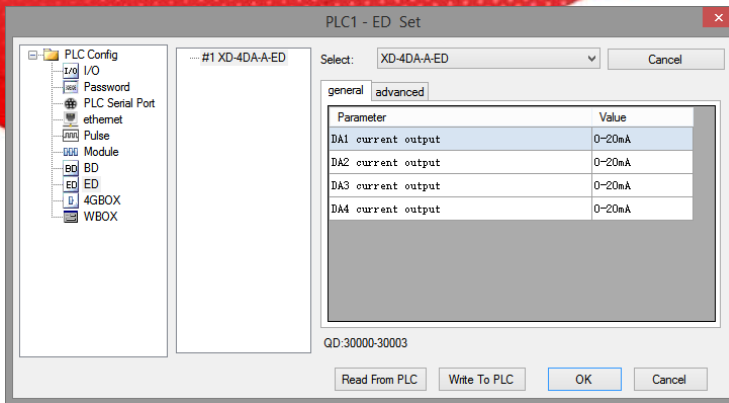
PLC1 - ED Set

PLC Config
I/O
Password
PLC Serial Port
ethernet
Pulse
Module
BD
ED
4GBOX
WBOX

#1 XD-4DA-A-ED

Select: XD-4DA-A-ED

Cancel

general advanced

| Parameter | Value |
|---|---|
| DA1 current output | 0-20mA |
| DA2 current output | 0-20mA |
| DA3 current output | 0-20mA |
| DA4 current output | 0-20mA |

QD:30000-30003

Read From PLC Write To PLC OK Cancel